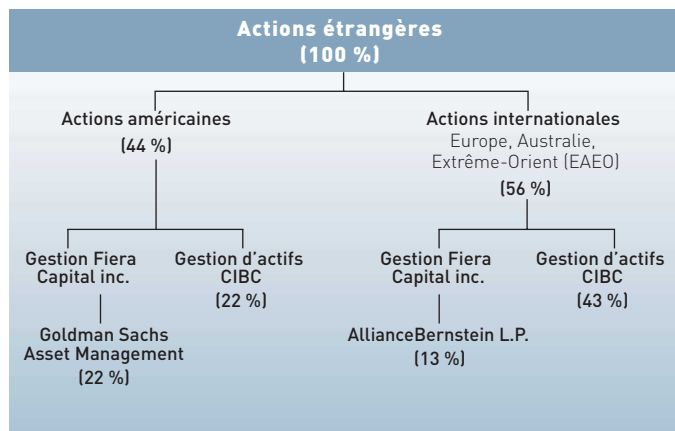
Actions étrangères
(100 %)

Actions américaines
(44 %)

Actions internationales
Europe, Australie, Extrême-Orient (EAEO)
(56 %)

Gestion Fiera Capital inc.

Goldman Sachs Asset Management
(22 %)

Gestion d'actifs CIBC
(22 %)

Gestion Fiera Capital inc.

AllianceBernstein L.P.
(13 %)

Gestion d'actifs CIBC
(43 %)